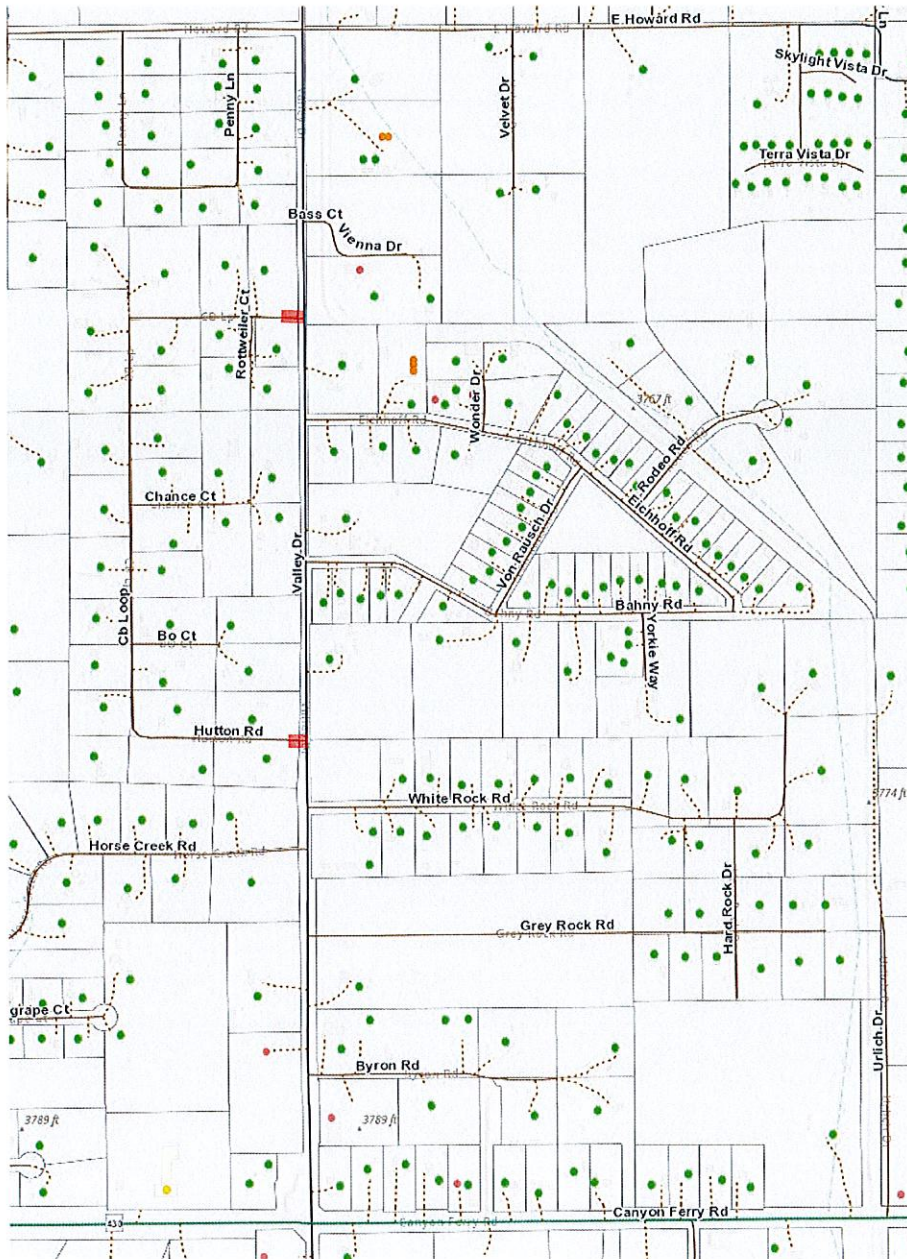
E Howard Rd
Howard Rd
E Howard Rd
Skylight Vista Dr
Penny Ln
Velvet Dr
Terra Vista Dr
Terra Vista Dr
Bass Ct
Vienna Dr
Cb Ln
Rottweiler Ct
Wonder Dr
3767 ft
Eichhoff Rd
Rodeo Rd
Chance Ct
Von Rausch Dr
Eichhoff Rd
Valley Dr
Cb Loop
Bahny Rd
Bo Ct
Yorkie Way
Hutton Rd
Hutton Rd
White Rock Rd
White Rock Rd
3774 ft
Horse Creek Rd
Horse Creek Rd
Hard Rock Dr
Grey Rock Rd
Grey Rock Rd
grape Ct
Urlich Dr
Byron Rd
Byron Rd
3789 ft
3789 ft
433
Canyon Ferry Rd
Canyon Ferry Rd